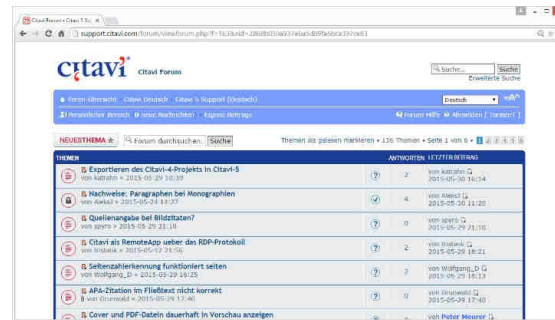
Citavi Forum • Citavi 5 Su ×

support.citavi.com/forum/viewforum.php?f=163&sid=286d8d30a937eba5d09fa6bca397ce63

citavi Citavi Forum

Suche... Suche
Erweiterte Suche

Foren-Übersicht Citavi Deutsch Citavi 5 Support (Deutsch)

Deutsch

Persönlicher Bereich 0 neue Nachrichten Eigene Beiträge

Forum-Hilfe Abmelden [ Torsten ]

NEUES THEMA Forum durchsuchen... Suche

Themen als gelesen markieren • 136 Themen • Seite 1 von 6 • 1 2 3 4 5 6

| THEMEN | ANTWORTEN | LETZTER BEITRAG |
|---|---|---|
| Exportieren des Citavi-4-Projekts in Citavi-5 von katrahn » 2015-05-29 10:39 | 2 | von katrahn 2015-05-30 16:14 |
| Nachweise: Paragraphen bei Monographien von Aleks1 » 2015-05-24 14:27 | 4 | von Aleks1 2015-05-30 11:20 |
| Quellenangabe bei Bildzitaten? von spyro » 2015-05-29 21:16 | 0 | von spyro 2015-05-29 21:16 |
| Citavi als RemoteApp ueber das RDP-Protokoll von tnstank » 2015-05-13 21:56 | 2 | von tnstank 2015-05-29 18:21 |
| Seitenzahlerkennung funktioniert selten von Wolfgang_D » 2015-05-29 16:25 | 0 | von Wolfgang_D 2015-05-29 16:25 |
| APA-Zitation im Fließtext nicht korrekt von Grunwald » 2015-05-29 17:40 | 0 | von Grunwald 2015-05-29 17:40 |
| Cover und PDF-Dateien dauerhaft in Vorschau anzeigen | | von Peter Meurer |